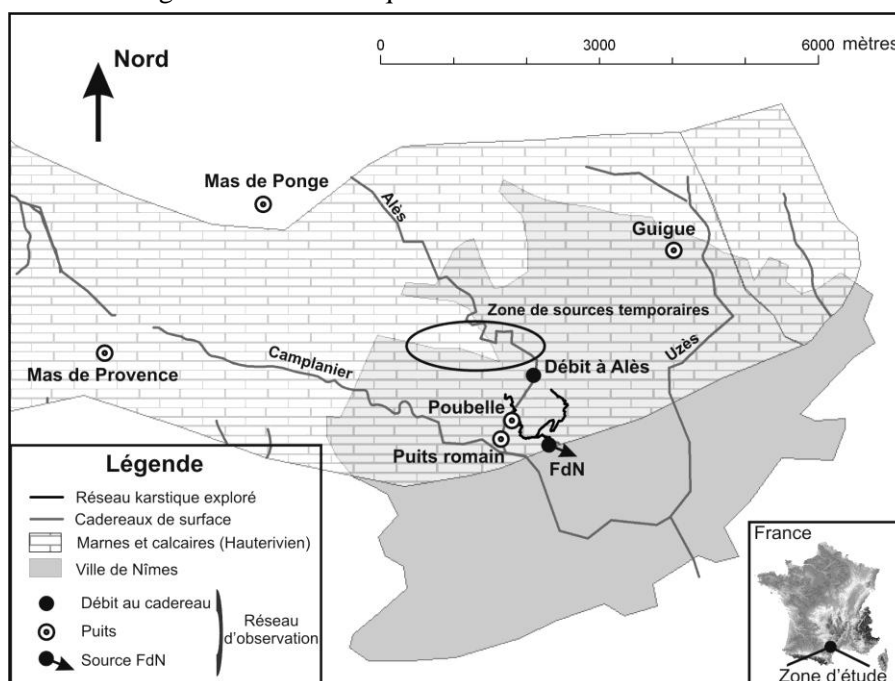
Nord

0 3000 6000 mètres

Mas de Ponge

Alès

Guigue

Zone de sources temporaires

Mas de Provence

Camplanier

Uzès

Débit à Alès

Poubelle

Puits romain

FdN

Légende

Réseau karstique exploré

Cadereaux de surface

Marnes et calcaires (Hauterivien)

Ville de Nîmes

Débit au cadereau

Puits

Source FdN

Réseau d'observation

France

Zone d'étude